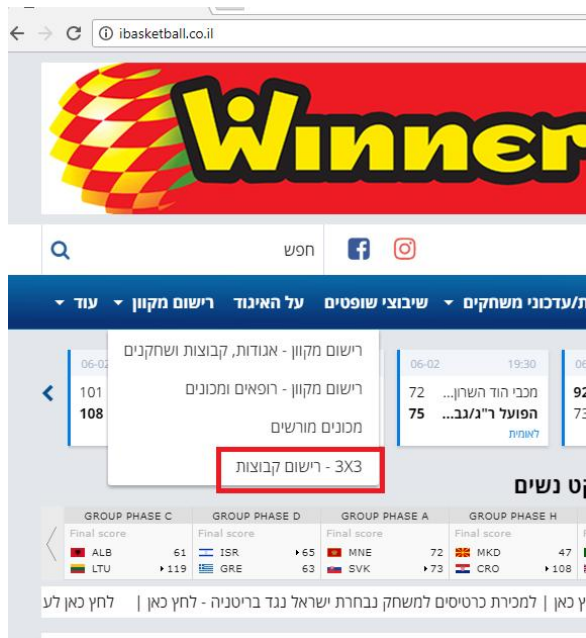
ibasketball.co.il

Winner

חפש

עוד ▾ רישום מקוון ▾ על האיגוד שיבוצי שופטים ▾ ת/עדכוני משחקים

רישום מקוון - אגודות, קבוצות ושחקנים

רישום מקוון - רופאים ומכונים

מכונים מורשים

3X3 - רישום קבוצות

06-02
101
108

06-02 19:30
מכבי הוד השרון... 72
הפועל ר"ג/גב... 75
לאומית

06
92
73

קט נשים

| GROUP PHASE C | GROUP PHASE D | GROUP PHASE A | GROUP PHASE H |
|---|---|---|---|
| Final score | Final score | Final score | Final score |
| ALB 61 | ISR 65 | MNE 72 | MKD 47 |
| LTU 119 | GRE 63 | SVK 73 | CRO 108 |

ץ כאן | למכירת כרטיסים למשחק נבחרת ישראל נגד בריטניה - לחץ כאן | לחץ כאן לע